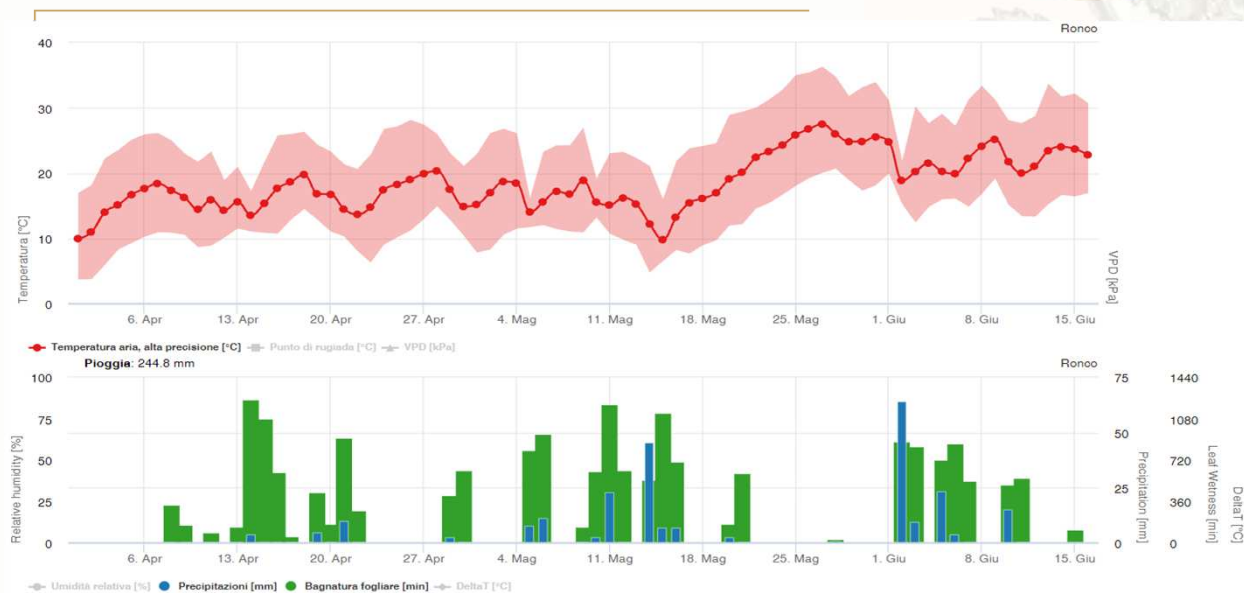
Ronco

40
30
20
10
0

Temperatura [°C]

VPD [kPa]

6. Apr 13. Apr 20. Apr 27. Apr 4. Mag 11. Mag 18. Mag 25. Mag 1. Giu 8. Giu 15. Giu

Temperatura aria, alta precisione [°C] Punto di rugiada [°C] VPD [kPa]

Pioggia: 244.8 mm

Ronco

100
75
50
25
0

Relative humidity [%]

75
50
25
0

Precipitation [mm]

1440
1080
720
360
0

Leaf Wetness [min]

DeltaT [°C]

6. Apr 13. Apr 20. Apr 27. Apr 4. Mag 11. Mag 18. Mag 25. Mag 1. Giu 8. Giu 15. Giu

Umidità relativa [%] Precipitazioni [mm] Bagnatura fogliare [min] DeltaT [°C]